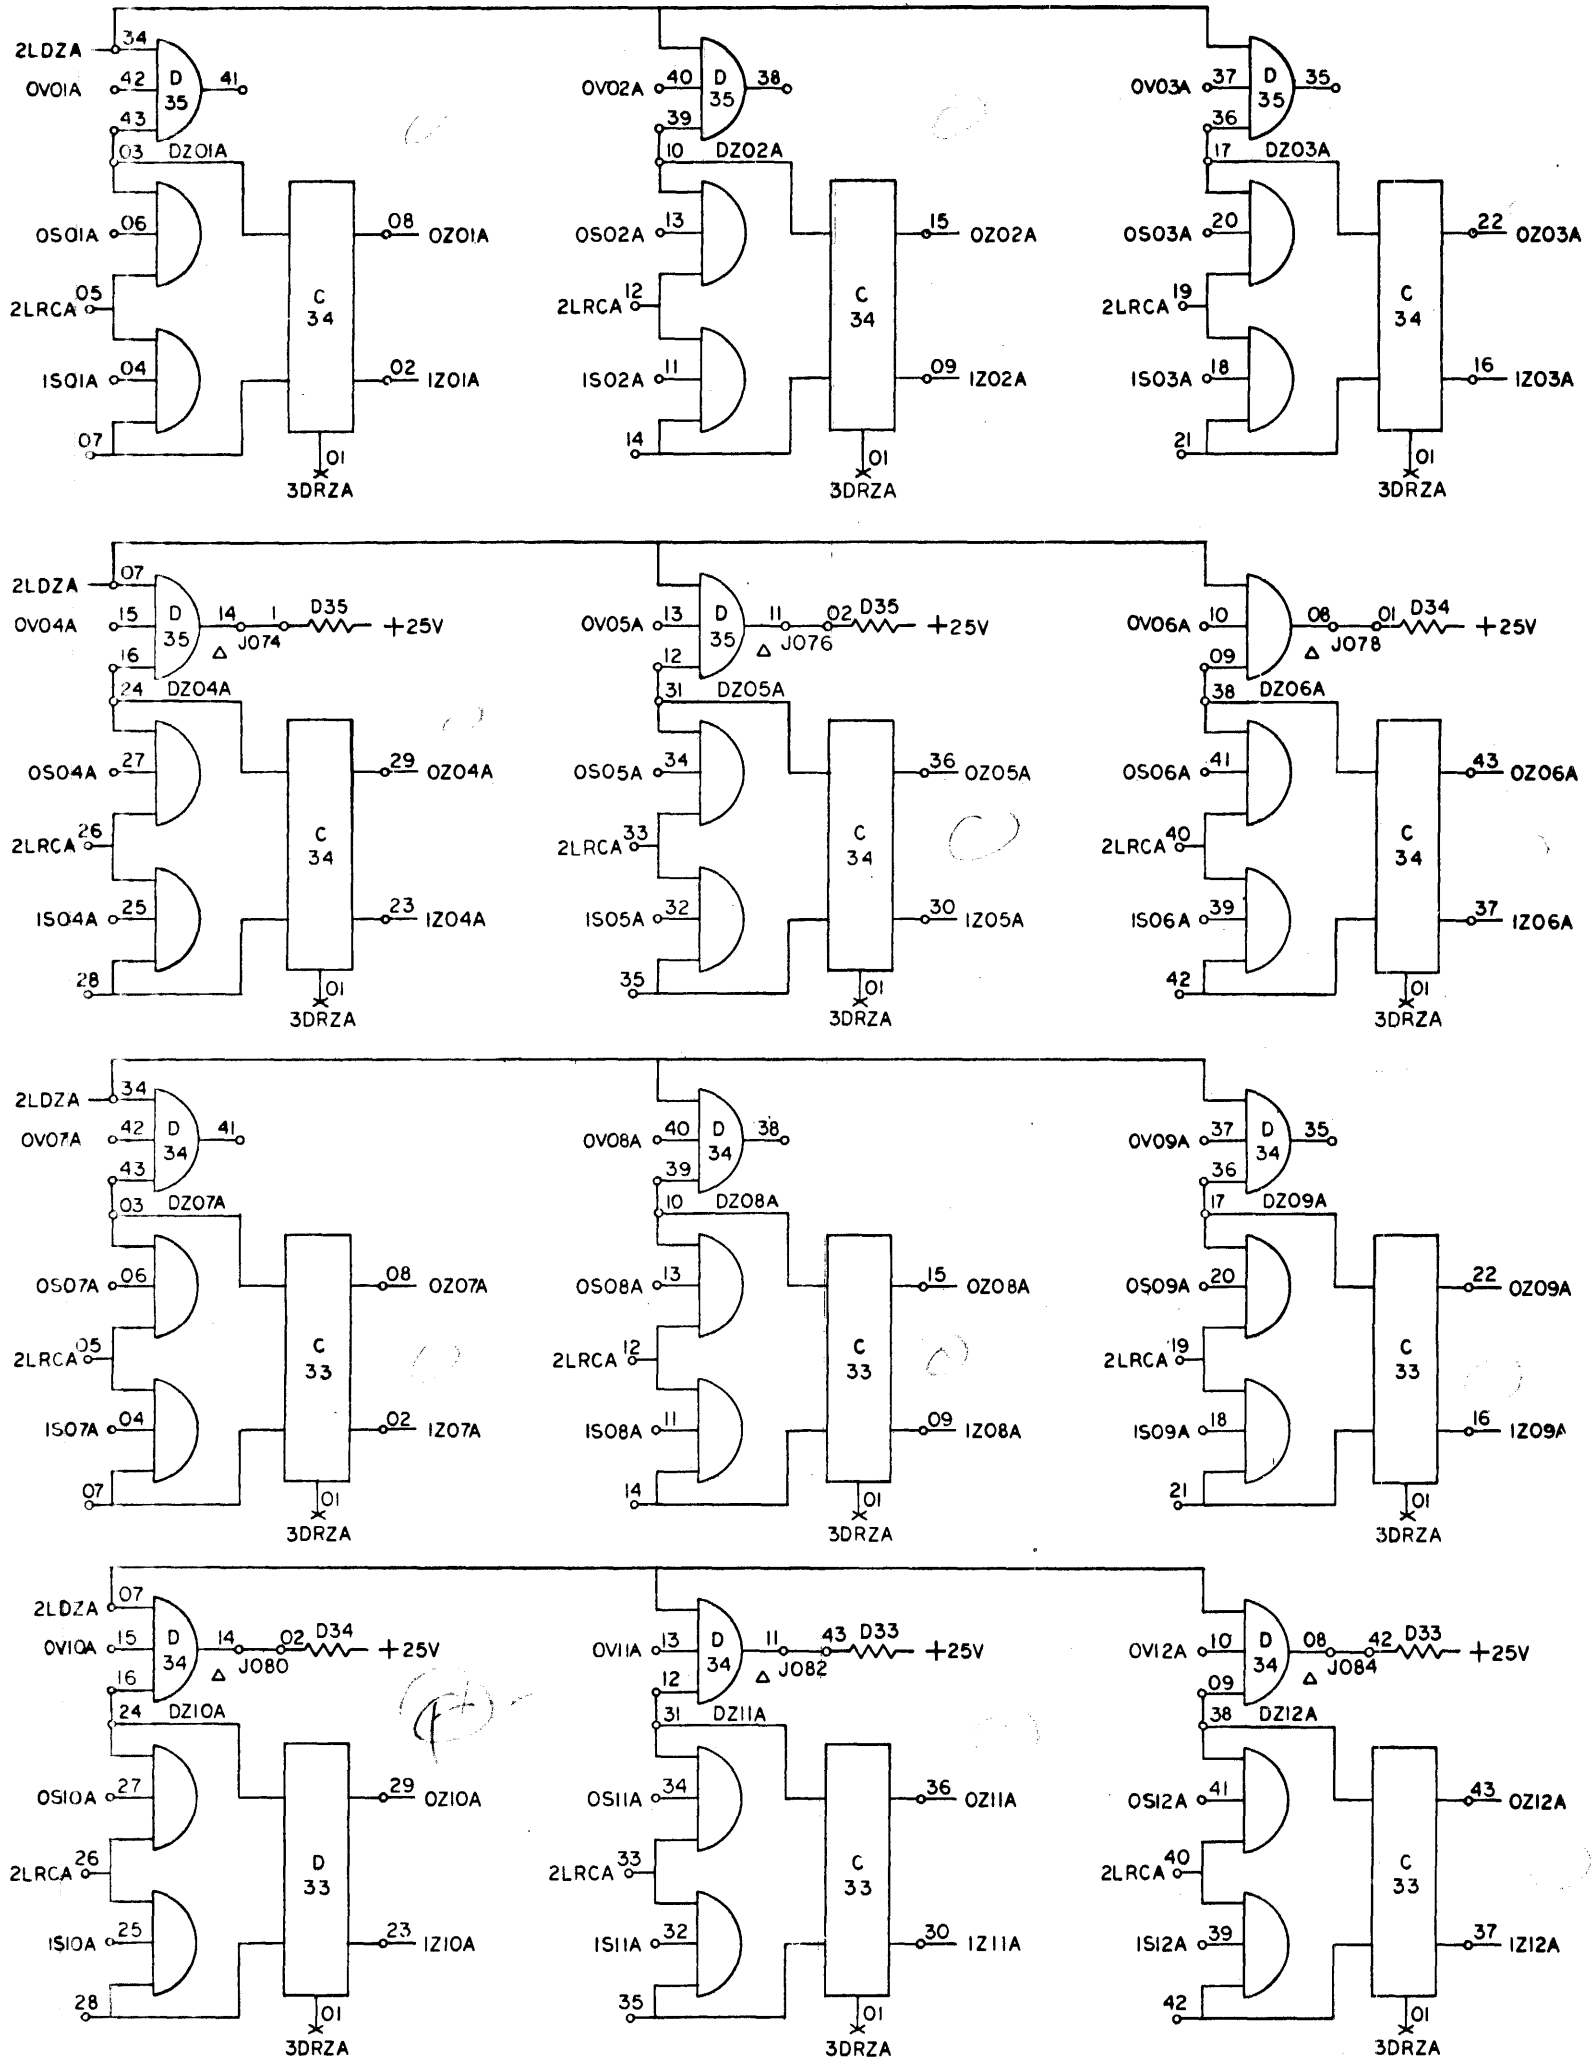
2LDZA 34 D 35 41
OV01A 42
43
03 DZ01A
OS01A 06
08 OZ01A
C 34
2LRCA 05
IS01A 04
02 IZ01A
07
01 3DRZA

OV02A 40 D 35 38
39
10 DZ02A
OS02A 13
15 OZ02A
C 34
2LRCA 12
IS02A 11
09 IZ02A
14
01 3DRZA

OV03A 37 D 35 35
36
17 DZ03A
OS03A 20
22 OZ03A
C 34
2LRCA 19
IS03A 18
16 IZ03A
21
01 3DRZA

2LDZA 07 D 35
OV04A 15
14 1 D35 +25V
J074
16
24 DZ04A
OS04A 27
29 OZ04A
C 34
2LRCA 26
IS04A 25
23 IZ04A
28
01 3DRZA

OV05A 13 D 35
11 02 D35 +25V
J076
12
31 DZ05A
OS05A 34
36 OZ05A
C 34
2LRCA 33
IS05A 32
30 IZ05A
35
01 3DRZA

OV06A 10
08 01 D34 +25V
J078
09
38 DZ06A
OS06A 41
43 OZ06A
C 34
2LRCA 40
IS06A 39
37 IZ06A
42
01 3DRZA

2LDZA 34 D 34 41
OV07A 42
43
03 DZ07A
OS07A 06
08 OZ07A
C 33
2LRCA 05
IS07A 04
02 IZ07A
07
01 3DRZA

OV08A 40 D 34 38
39
10 DZ08A
OS08A 13
15 OZ08A
C 33
2LRCA 12
IS08A 11
09 IZ08A
14
01 3DRZA

OV09A 37 D 34 35
36
17 DZ09A
OS09A 20
22 OZ09A
C 33
2LRCA 19
IS09A 18
16 IZ09A
21
01 3DRZA

2LDZA 07 D 34
OV10A 15
14 02 D34 +25V
J080
16
24 DZ10A
OS10A 27
29 OZ10A
D 33
2LRCA 26
IS10A 25
23 IZ10A
28
01 3DRZA

OV11A 13 D 34
11 43 D33 +25V
J082
12
31 DZ11A
OS11A 34
36 OZ11A
C 33
2LRCA 33
IS11A 32
30 IZ11A
35
01 3DRZA

OV12A 10 D 34
08 42 D33 +25V
J084
09
38 DZ12A
OS12A 41
43 OZ12A
C 33
2LRCA 40
IS12A 39
37 IZ12A
42
01 3DRZA